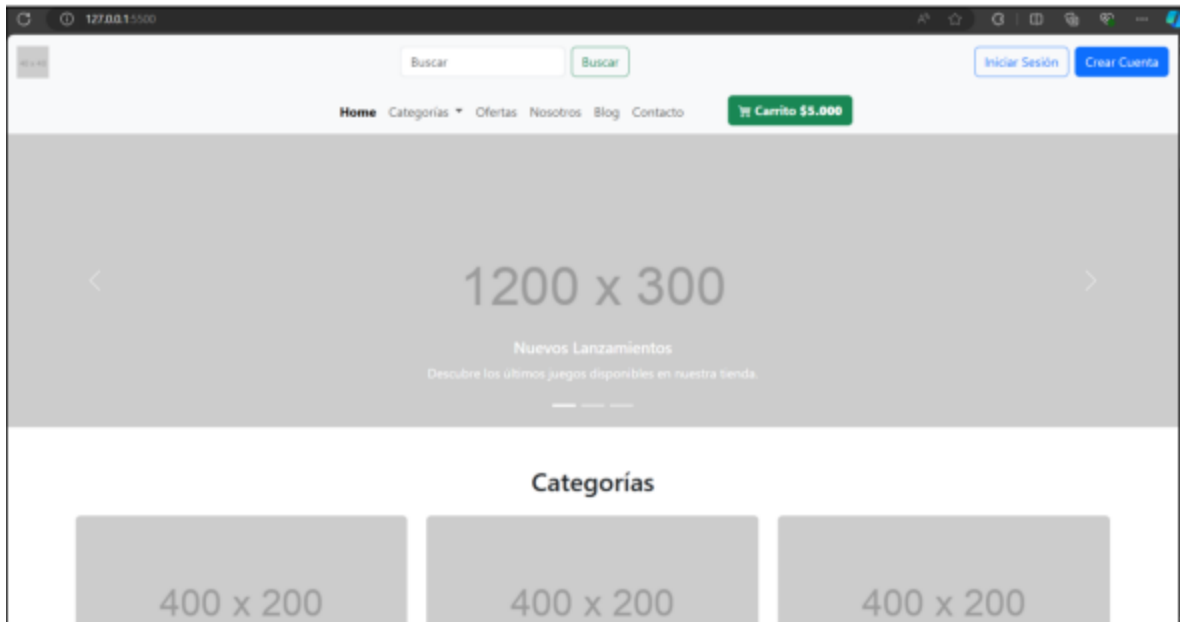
127.0.0.1:5500

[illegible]

Buscar
Buscar

Iniciar Sesión
Crear Cuenta

Home Categorías Ofertas Nosotros Blog Contacto
Carrito $5.000

1200 x 300

Nuevos Lanzamientos

Descubre los últimos juegos disponibles en nuestra tienda.

Categorías

400 x 200

400 x 200

400 x 200